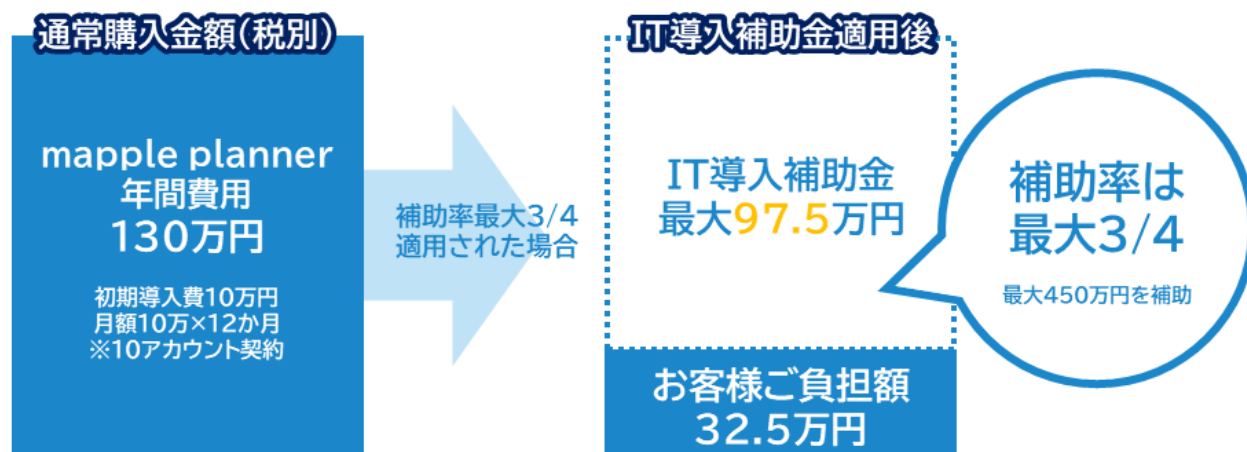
通常購入金額(税別)

mapple planner
年間費用
130万円

初期導入費10万円
月額10万×12か月
※10アカウント契約

補助率最大3/4
適用された場合

IT導入補助金適用後

IT導入補助金
最大97.5万円

お客様ご負担額
32.5万円

補助率は
最大3/4

最大450万円を補助